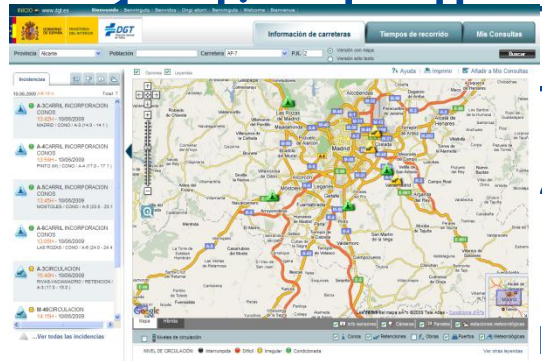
INICIO www.dgt.es Bienvenido · Benvingut · Benvido · Ongi etorri · Benvingudo · Welcome · Bienvenue

GOBIERNO DE ESPAÑA MINISTERIO DEL INTERIOR DGT

Información de carreteras | Tiempos de recorrido | Mis Consultas

Provincia Alicante Población Carretera AP-7 P.K. Versión con mapa Versión sólo texto Buscar

Incidencias

Opciones Leyenda Ayuda Imprimir Añadir a Mis Consultas

10.06.2009 Total: 7

A-3 CARRIL INCORPORACION CONOS 12:42H - 10/06/2009 MADRID / CONG / A-3 (14.3 - 14.1)

A-3 CARRIL INCORPORACION CONOS 12:56H - 10/06/2009 PINTO (M) / CONG / A-4 (17.0 - 17.1)

A-5 CARRIL INCORPORACION CONOS 12:45H - 10/06/2009 MOSTOLES / CONG / A-5 (23.6 - 23.4)

A-6 CARRIL INCORPORACION CONOS 12:05H - 10/06/2009 LAS ROZAS / CONG / A-6 (24.0 - 24.4)

A-3 CIRCULACION 15:40H - 10/06/2009 RIVAS-VACIAMADRID / RETENCION / A-3 (17.5 - 15.2)

M-45 CIRCULACION 14:15H - 10/06/2009

...Ver todas las incidencias

Madrid Leganés Getafe Alcorcón Móstoles Fuenlabrada Parla Las Rozas Alcobendas Coslada Torrejón de Ardoz Rivas-Vaciamadrid Alcalá de Henares

Mapa Híbrido

Google

Niveles de circulación

Info exclusiva Cámaras Paneles Estaciones meteorológicas

Conos Retenciones Obras Puertos Meteorológicas

NIVEL DE CIRCULACIÓN: Interrumpida Difícil Irregular Condicionada Ver otras leyendas